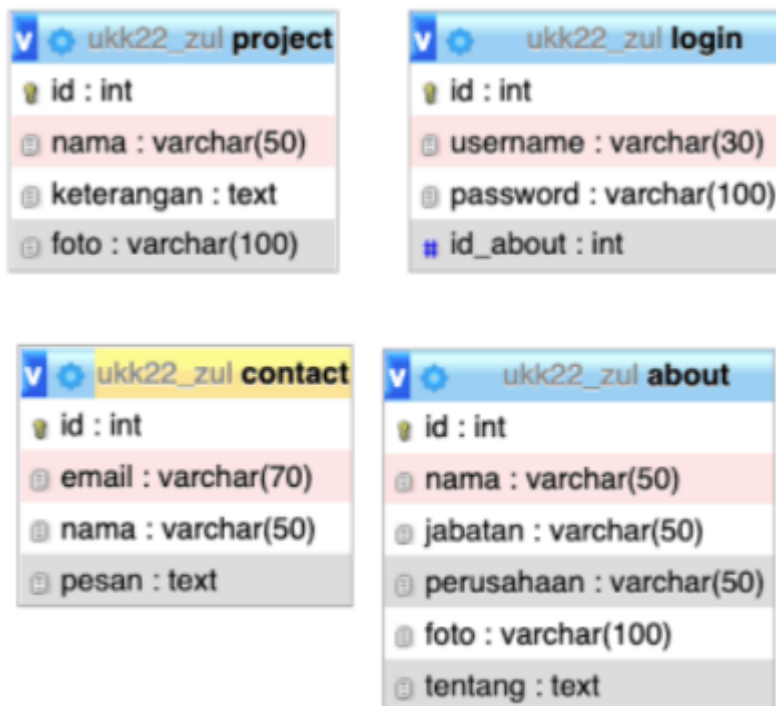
v ukk22_zul project
id : int
nama : varchar(50)
keterangan : text
foto : varchar(100)

v ukk22_zul login
id : int
username : varchar(30)
password : varchar(100)
# id_about : int

v ukk22_zul contact
id : int
email : varchar(70)
nama : varchar(50)
pesan : text

v ukk22_zul about
id : int
nama : varchar(50)
jabatan : varchar(50)
perusahaan : varchar(50)
foto : varchar(100)
tentang : text